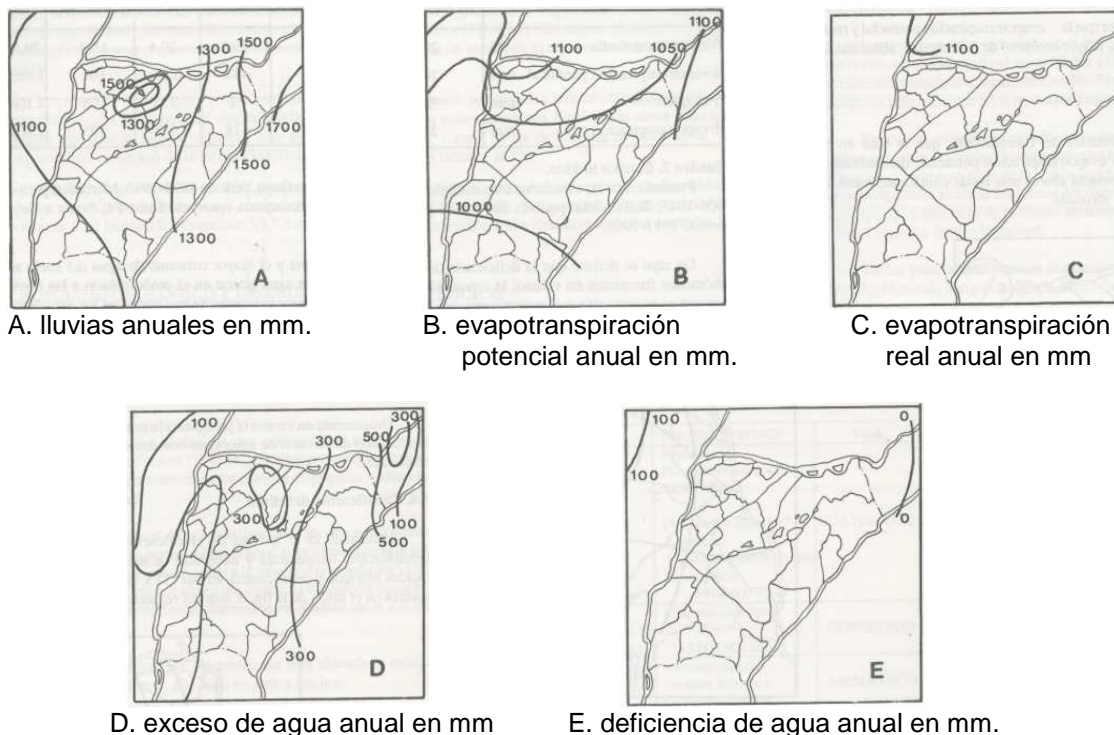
1300 1500
1500
1100
1300
1700
1500
1300
A

A. lluvias anuales en mm.

1100
1100 1050
1000
B

B. evapotranspiración potencial anual en mm.

1100
C

C. evapotranspiración real anual en mm

100
300
300 500
300
100
500
300
D

D. exceso de agua anual en mm

100
100
0
0
E

E. deficiencia de agua anual en mm.